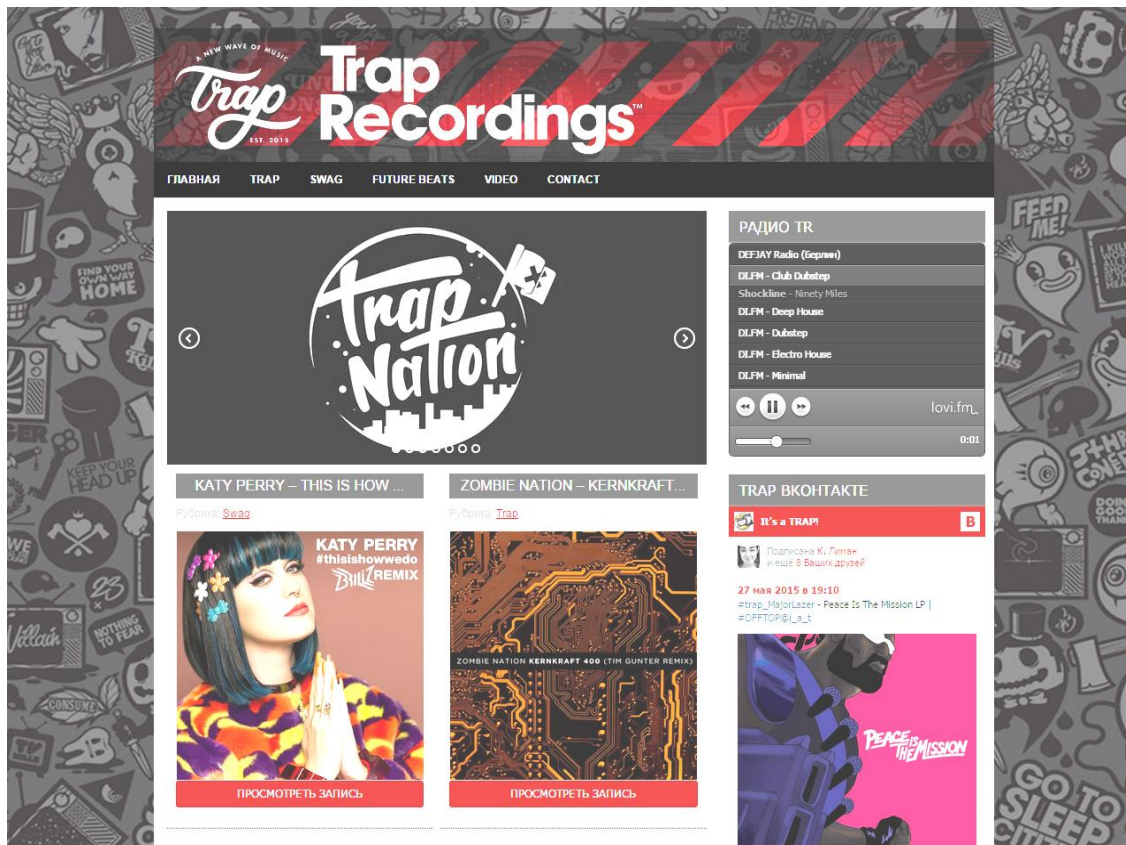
A NEW WAVE OF MUSIC
trap
EST. 2015
Trap Recordings™

ГЛАВНАЯ TRAP SWAG FUTURE BEATS VIDEO CONTACT

Trap Nation

KATY PERRY – THIS IS HOW ...
Рубрика: Swag
KATY PERRY #thisishowwedo BILLZ REMIX
ПРОСМОТРЕТЬ ЗАПИСЬ

ZOMBIE NATION – KERNKRAFT...
Рубрика: Trap
ZOMBIE NATION KERNKRAFT 400 (TIM GUNTER REMIX)
ПРОСМОТРЕТЬ ЗАПИСЬ

РАДИО TR
DEFJAY Radio (Берлин)
DI.FM - Club Dubstep
Shockline - Ninety Miles
DI.FM - Deep House
DI.FM - Dubstep
DI.FM - Electro House
DI.FM - Minimal
lovi.fm
0:01

TRAP ВКОНТАКТЕ
It's a TRAP!
B
Подписана К. Лиман и ещё 8 Ваших друзей
27 мая 2015 в 19:10
#trap_MajorLazer - Peace Is The Mission LP | #OFFTOP@i_a_t
PEACE IS THE MISSION

FIND YOUR OWN WAY HOME
KEEP YOUR HEAD UP
FEED ME!
NOTHING TO FEAR
Villain
CONSUME
GO TO SLEEP
DOING GOOD THINGS